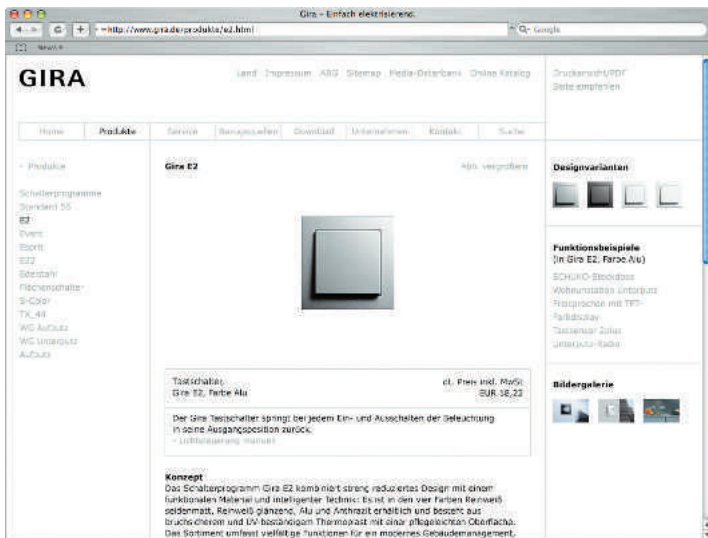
Gira - Einfach elektrisierend.

http://www.gira.de/produkte/e2.html

Google

News

GIRA

Land Impressum AGB Sitemap Media-Datenbank Online Katalog

Druckansicht/PDF
Seite empfehlen

Home Produkte Service Bezugsquellen Download Unternehmen Kontakt Suche

‹ Produkte

Schalterprogramme
Standard 55
E2
Event
Esprit
E22
Edelstahl
Flächenschalter
S-Color
TX_44
WG Aufputz
WG Unterputz
Aufputz

Gira E2

Abb. vergrößern

Tastschalter
Gira E2, Farbe Alu

ca. Preis inkl. MwSt.
EUR 16,22

Der Gira Tastschalter springt bei jedem Ein- und Ausschalten der Beleuchtung in seine Ausgangsposition zurück.
› Lichtsteuerung manuell

Konzept
Das Schalterprogramm Gira E2 kombiniert streng reduziertes Design mit einer funktionalen Material und intelligenter Technik: Es ist in den vier Farben Reinweiß seidenmatt, Reinweiß glänzend, Alu und Anthrazit erhältlich und besteht aus bruchsicherem und UV-beständigem Thermoplast mit einer pflegeleichten Oberfläche. Das Sortiment umfasst vielfältige Funktionen für ein modernes Gebäudemanagement,

Designvarianten

Funktionsbeispiele
(in Gira E2, Farbe Alu)
SCHUKO-Steckdose
Wohnungsstation Unterputz
Freisprechen mit TFT-Farbdisplay
Tastsensor 2plus
Unterputz-Radio

Bildergalerie